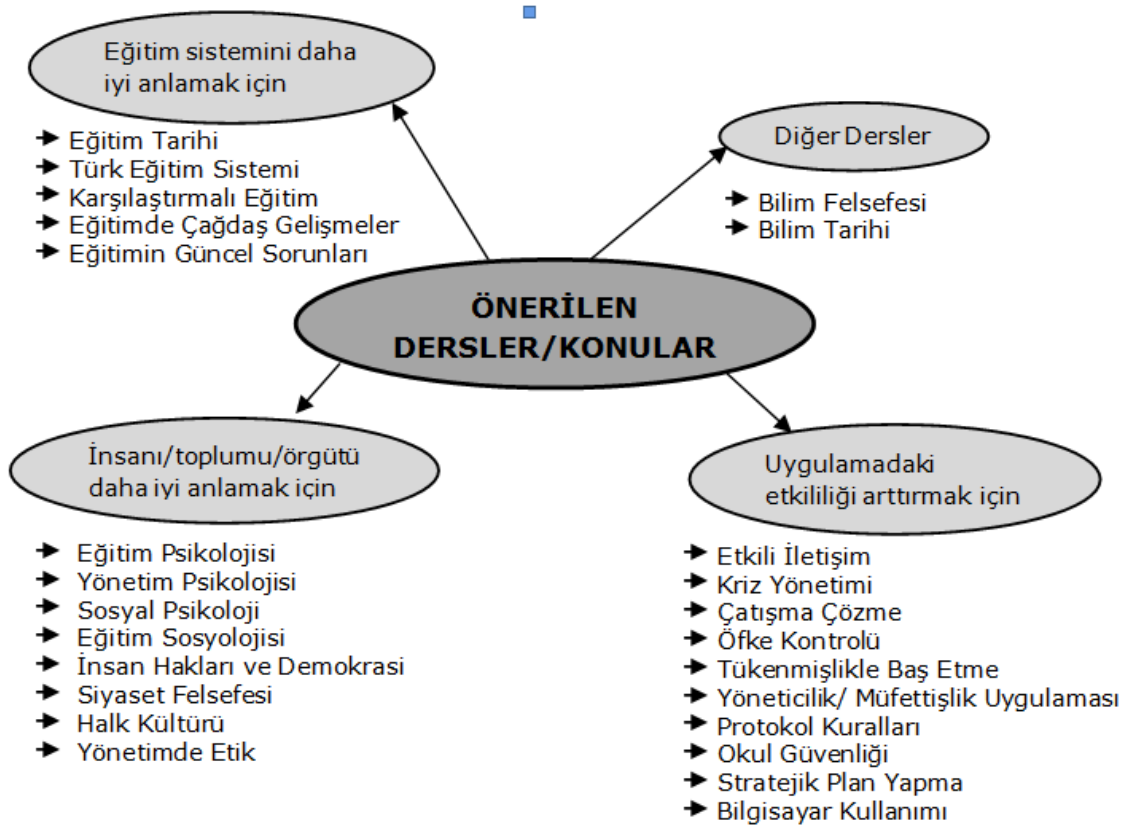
Eğitim sistemini daha iyi anlamak için

- Eğitim Tarihi
- Türk Eğitim Sistemi
- Karşılaştırmalı Eğitim
- Eğitimde Çağdaş Gelişmeler
- Eğitimin Güncel Sorunları

Diğer Dersler

- Bilim Felsefesi
- Bilim Tarihi

ÖNERİLEN DERSLER/KONULAR

İnsanı/toplumu/örgütü daha iyi anlamak için

- Eğitim Psikolojisi
- Yönetim Psikolojisi
- Sosyal Psikoloji
- Eğitim Sosyolojisi
- İnsan Hakları ve Demokrasi
- Siyaset Felsefesi
- Halk Kültürü
- Yönetimde Etik

Uygulamadaki etkililiği arttırmak için

- Etkili İletişim
- Kriz Yönetimi
- Çatışma Çözme
- Öfke Kontrolü
- Tükenmişlikle Baş Etme
- Yöneticilik/ Müfettişlik Uygulaması
- Protokol Kuralları
- Okul Güvenliği
- Stratejik Plan Yapma
- Bilgisayar Kullanımı